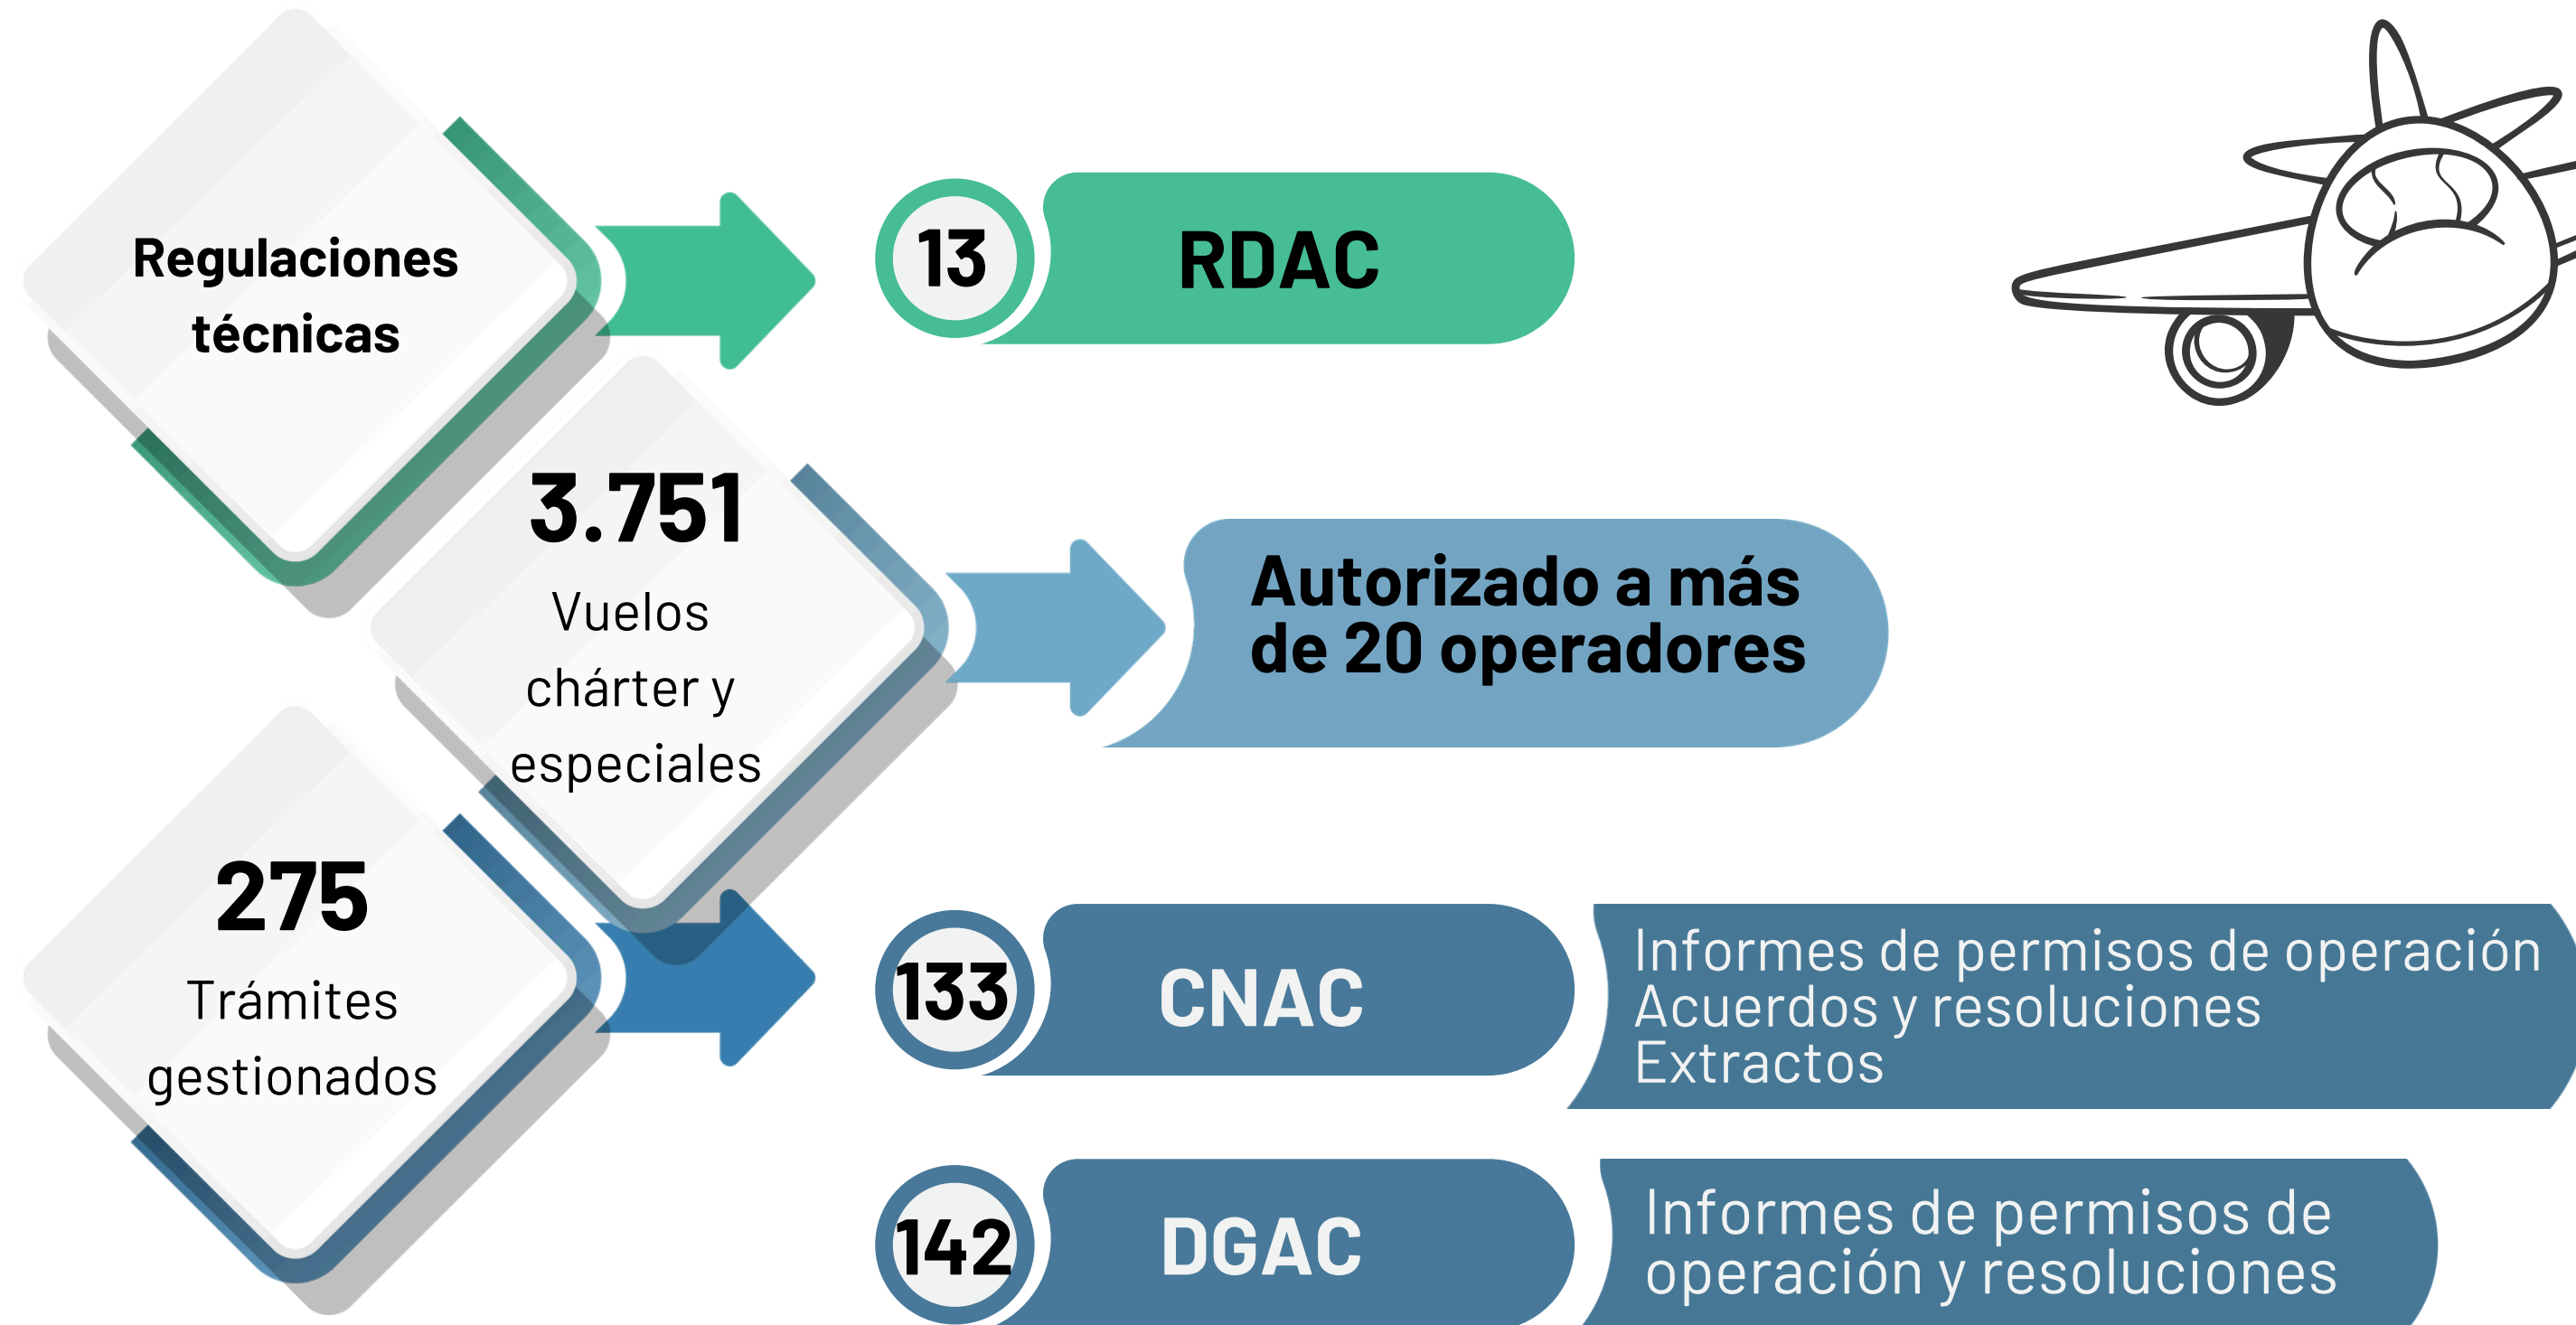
Regulaciones técnicas

13

RDAC

3.751

Vuelos chárter y especiales

Autorizado a más de 20 operadores

275

Trámites gestionados

133

CNAC

Informes de permisos de operación
Acuerdos y resoluciones
Extractos

142

DGAC

Informes de permisos de operación y resoluciones